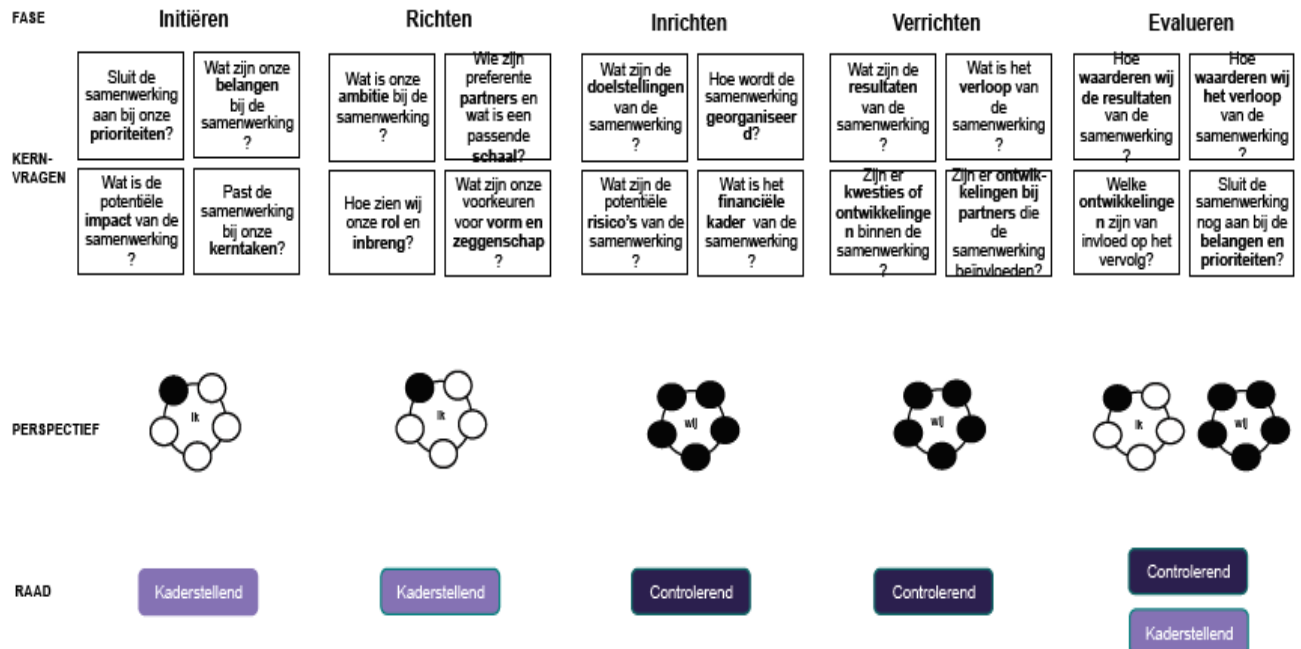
| FASE | Initiëren | Richten | Inrichten | Verrichten | Evalueren |
|---|---|---|---|---|---|
| KERN-VRAGEN | Sluit de samenwerking aan bij onze prioriteiten? | Wat is onze ambitie bij de samenwerking? | Wat zijn de doelstellingen van de samenwerking? | Wat zijn de resultaten van de samenwerking? | Hoe waarderen wij de resultaten van de samenwerking? |
| | Wat zijn onze belangen bij de samenwerking? | Wie zijn preferente partners en wat is een passende schaal? | Hoe wordt de samenwerking georganiseerd? | Wat is het verloop van de samenwerking? | Hoe waarderen wij het verloop van de samenwerking? |
| | Wat is de potentiële impact van de samenwerking? | Hoe zien wij onze rol en inbreng? | Wat zijn de potentiële risico's van de samenwerking? | Zijn er kwesties of ontwikkelingen binnen de samenwerking? | Welke ontwikkelingen zijn van invloed op het vervolg? |
| | Past de samenwerking bij onze kerntaken? | Wat zijn onze voorkeuren voor vorm en zeggenschap? | Wat is het financiële kader van de samenwerking? | Zijn er ontwikkelingen bij partners die de samenwerking beïnvloeden? | Sluit de samenwerking nog aan bij de belangen en prioriteiten? |
| PERSPECTIEF | Ik | Ik | wij | wij | Ik / wij |
| RAAD | Kaderstellend | Kaderstellend | Controlerend | Controlerend | Controlerend / Kaderstellend |